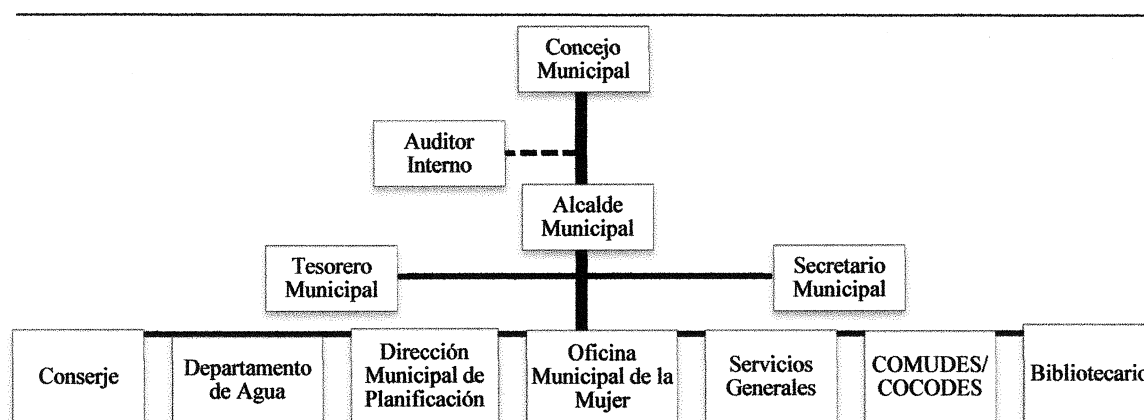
Concejo Municipal

Auditor Interno

Alcalde Municipal

Tesorero Municipal

Secretario Municipal

Conserje

Departamento de Agua

Dirección Municipal de Planificación

Oficina Municipal de la Mujer

Servicios Generales

COMUDES/ COCODES

Bibliotecario